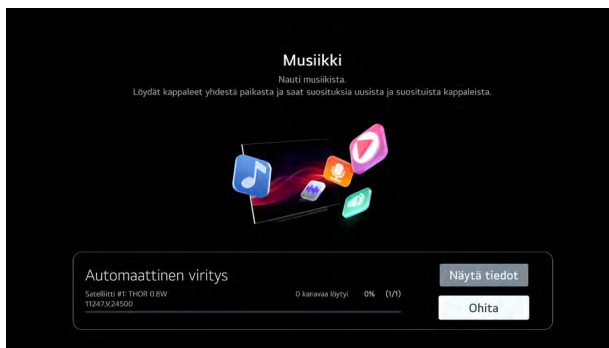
Musiikki

Nauti musiikista.
Löydät kappaleet yhdestä paikasta ja saat suosituksia uusista ja suosituista kappaleista.

Automaattinen viritys

Satelliitti #1: THOR 0.8W
11247,V,24500

0 kanavaa löytyi 0% (1/1)

Näytä tiedot

Ohita